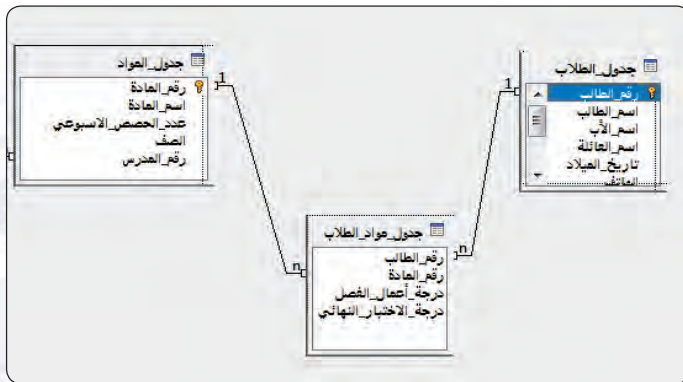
جدول_المواد
رقم_المادة
اسم_المادة
عدد_الحصص_الاسبوعي
الصف
رقم_المدرس

جدول_الطلاب
رقم_الطالب
اسم_الطالب
اسم_الأب
اسم_العائلة
تاريخ_الميلاد
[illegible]

جدول_مواد_الطلاب
رقم_الطالب
رقم_المادة
درجة_أعمال_الفصل
درجة_الاختبار_النهائي

1
n
1
n